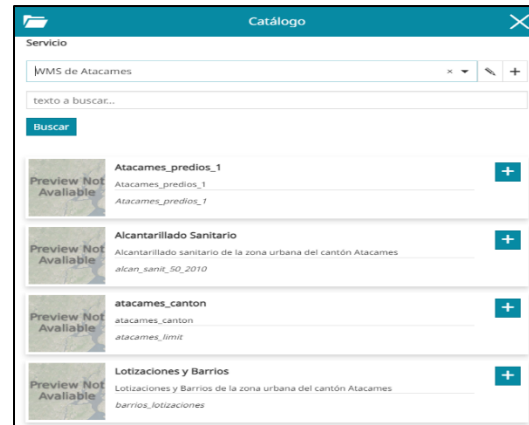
Catálogo

Servicio

WMS de Atacames

texto a buscar...

Buscar

Preview Not Avaliable

Atacames_predios_1

Atacames_predios_1

Atacames_predios_1

+

Preview Not Avaliable

Alcantarillado Sanitario

Alcantarillado sanitario de la zona urbana del cantón Atacames

alcan_sanit_50_2010

+

Preview Not Avaliable

atacames_canton

atacames_canton

atacames_limit

+

Preview Not Avaliable

Lotizaciones y Barrios

Lotizaciones y Barrios de la zona urbana del cantón Atacames

barrios_lotizaciones

+